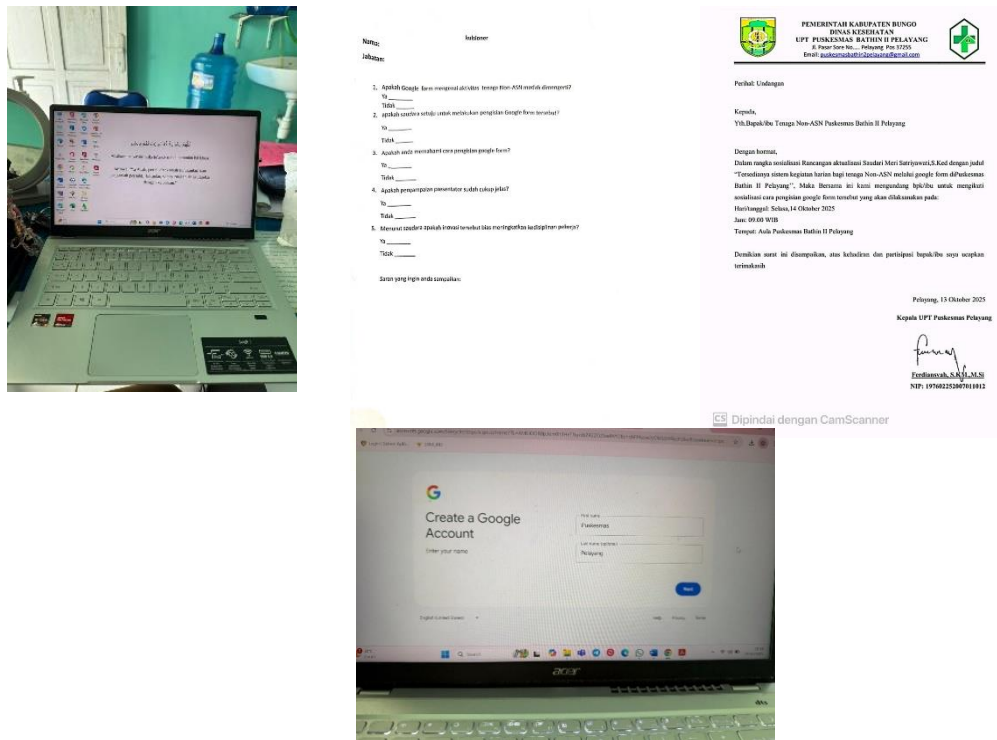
kuisioner

Nama:

Jabatan:

1. Apakah Google form mengenai aktivitas tenaga Non-ASN mudah dimengerti?
Ya ______
Tidak ______
2. apakah saudara setuju untuk melakukan pengisian Google form tersebut?
Ya ______
Tidak ______
3. Apakah anda memahami cara pengisian google form?
Ya ______
Tidak ______
4. Apakah penyampaian presentator sudah cukup jelas?
Ya ______
Tidak ______
5. Menurut saudara apakah inovasi tersebut bisa meningkatkan kedisiplinan pekerja?
Ya ______
Tidak ______

Saran yang ingin anda sampaikan:

PEMERINTAH KABUPATEN BUNGO
DINAS KESEHATAN
UPT PUSKESMAS BATHIN II PELAYANG
Jl. Pasar Sore No..... Pelayang Pos 37255
Email: puskesmasbathin2pelayang@gmail.com

Perihal: Undangan

Kepada,
Yth.Bapak/ibu Tenaga Non-ASN Puskesmas Bathin II Pelayang

Dengan hormat,
Dalam rangka sosialisasi Rancangan aktualisasi Saudari Meri Satriyawati,S.Ked dengan judul "Tersedianya sistem kegiatan harian bagi tenaga Non-ASN melalui google form diPuskesmas Bathin II Pelayang", Maka Bersama ini kami mengundang bpk/ibu untuk mengikuti sosialisasi cara pengisian google form tersebut yang akan dilaksanakan pada:
Hari/tanggal: Selasa,14 Oktober 2025
Jam: 09.00 WIB
Tempat: Aula Puskesmas Bathin II Pelayang

Demikian surat ini disampaikan, atas kehadiran dan partisipasi bapak/ibu saya ucapkan terimakasih

Pelayang, 13 Oktober 2025
Kepala UPT Puskesmas Pelayang

Ferdiansyah, S.KM.,M.Si
NIP: 197602252007011012

CS Dipindai dengan CamScanner

G
Create a Google Account
Enter your name
First name
Puskesmas
Last name (optional)
Pelayang
Next
English (United States)
Help Privacy Terms
acer